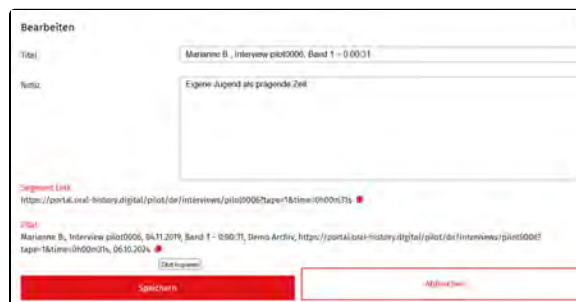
Bearbeiten

Titel

Marianne B., Interview pilot0006, Band 1 – 0:00:31

Notiz

Eigene Jugend als prägende Zeit

Segment Link

https://portal.oral-history.digital/pilot/de/interviews/pilot0006?tape=1&time=0h00m31s

Zitat

Marianne B., Interview pilot0006, 04.11.2019, Band 1 – 0:00:31, Demo Archiv, https://portal.oral-history.digital/pilot/de/interviews/pilot0006?tape=1&time=0h00m31s, 06.10.2024

Zitat kopieren

Speichern

Abbrechen